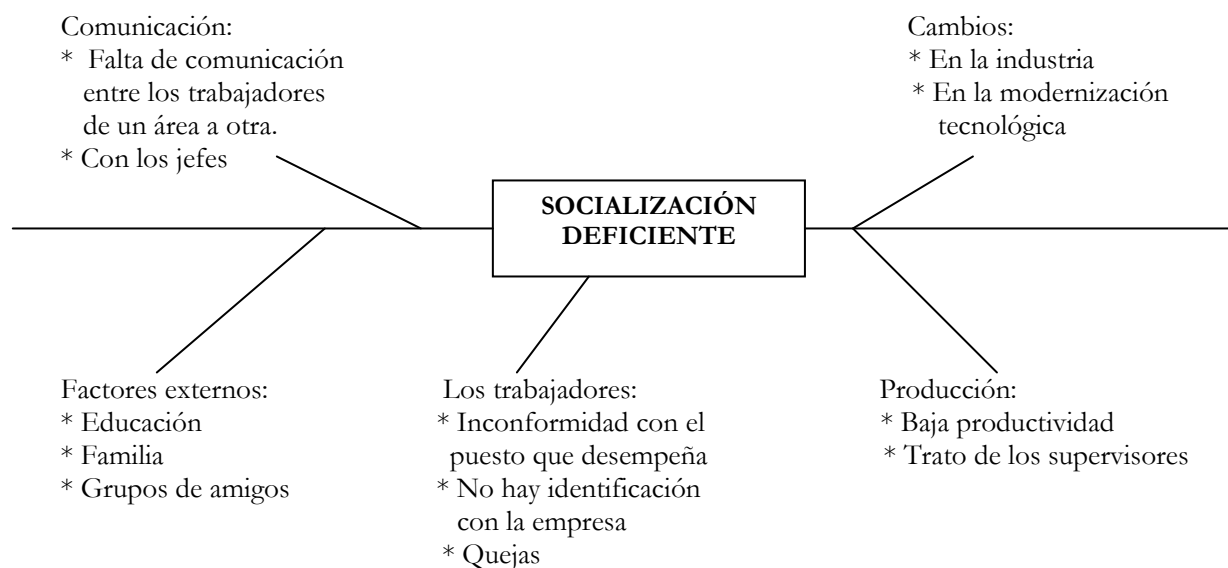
Comunicación:
* Falta de comunicación entre los trabajadores de un área a otra.
* Con los jefes

Cambios:
* En la industria
* En la modernización tecnológica

SOCIALIZACIÓN DEFICIENTE

Factores externos:
* Educación
* Familia
* Grupos de amigos

Los trabajadores:
* Inconformidad con el puesto que desempeña
* No hay identificación con la empresa
* Quejas

Producción:
* Baja productividad
* Trato de los supervisores